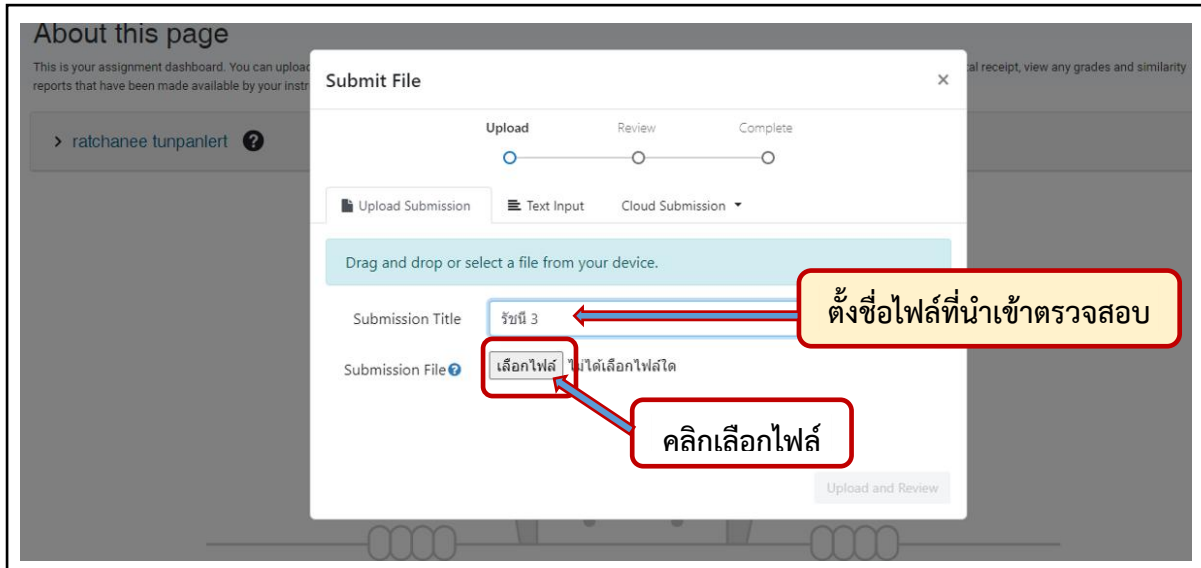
About this page

This is your assignment dashboard. You can uploac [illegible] tal receipt, view any grades and similarity reports that have been made available by your instr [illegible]

> ratchanee tunpanlert

Submit File ×

Upload Review Complete

Upload Submission Text Input Cloud Submission ▾

Drag and drop or select a file from your device.

Submission Title รัชนี 3

ตั้งชื่อไฟล์ที่นำเข้าตรวจสอบ

Submission File เลือกไฟล์ ไม่ได้เลือกไฟล์ใด

คลิกเลือกไฟล์

Upload and Review